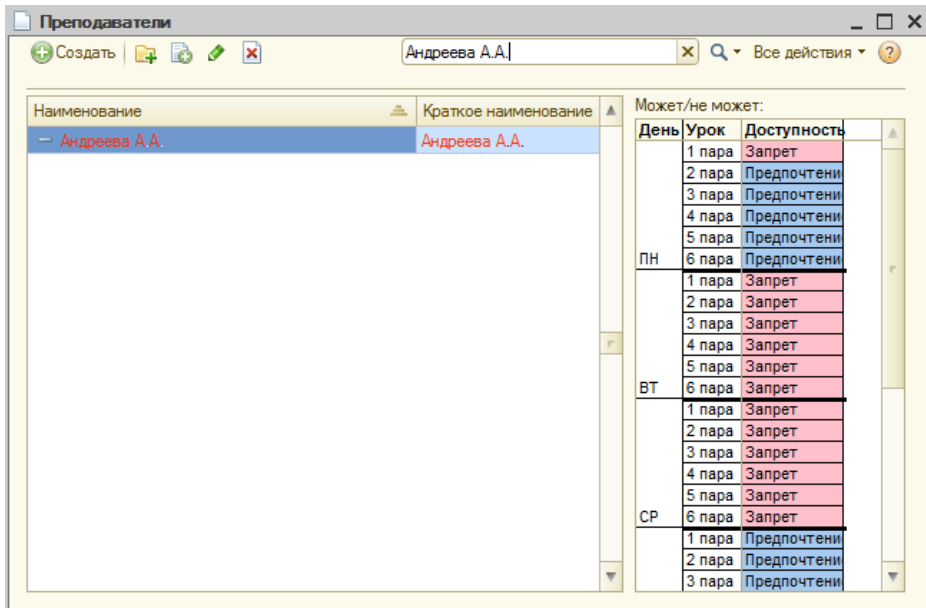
Преподаватели

Создать

Андреева А.А.

Все действия

| Наименование | Краткое наименование |
|---|---|
| Андреева А.А. | Андреева А.А. |

Может/не может:

| День | Урок | Доступность |
|---|---|---|
| ПН | 1 пара | Запрет |
| | 2 пара | Предпочтени |
| | 3 пара | Предпочтени |
| | 4 пара | Предпочтени |
| | 5 пара | Предпочтени |
| | 6 пара | Предпочтени |
| ВТ | 1 пара | Запрет |
| | 2 пара | Запрет |
| | 3 пара | Запрет |
| | 4 пара | Запрет |
| | 5 пара | Запрет |
| | 6 пара | Запрет |
| СР | 1 пара | Запрет |
| | 2 пара | Запрет |
| | 3 пара | Запрет |
| | 4 пара | Запрет |
| | 5 пара | Запрет |
| | 6 пара | Запрет |
| | 1 пара | Предпочтени |
| | 2 пара | Предпочтени |
| | 3 пара | Предпочтени |